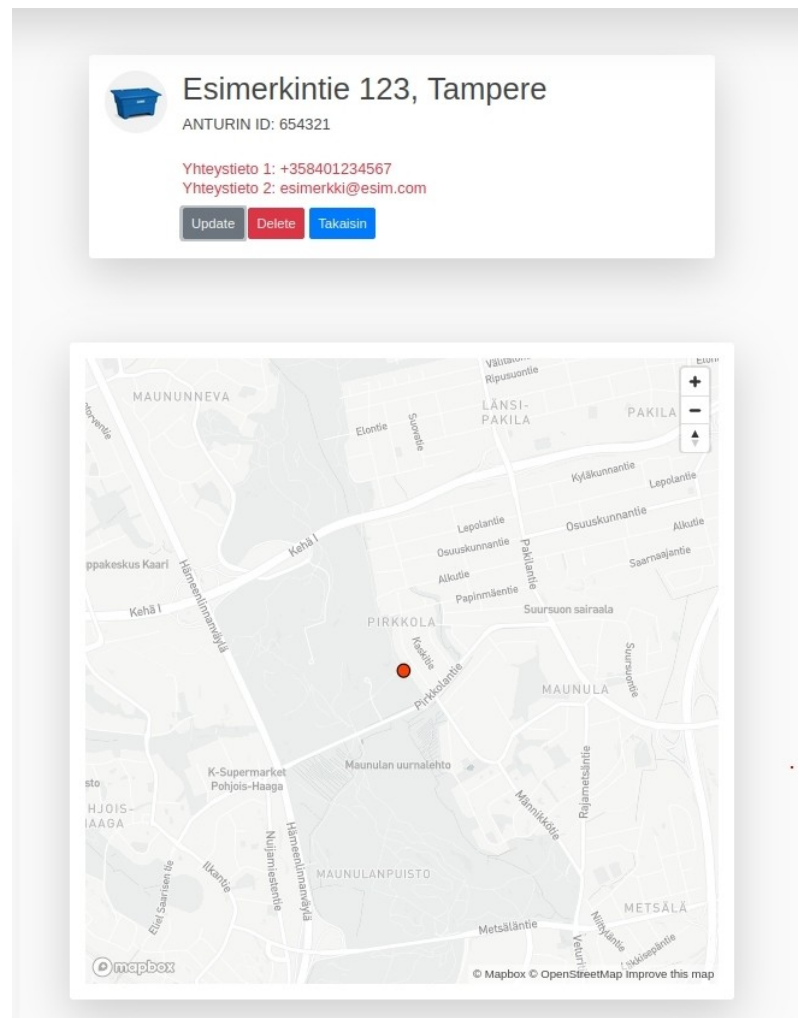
Esimerkintie 123, Tampere

ANTURIN ID: 654321

Yhteystieto 1: +358401234567
Yhteystieto 2: esimerkki@esim.com

Update Delete Takaisin

+
−
Ripusuontie
MAUNUNNEVA
LÄNSI-PAKILA
PAKILA
Elontie
Suovatie
Kyläkunnantie
Lepolantie
Lepolantie
Osuuskunnantie
Osuuskunnantie
Alkutie
Saarnaajantie
Alkutie
Papinmäentie
Pakilantie
Kehä I
Kehä I
ppakeskus Kaari
Hämeenlinnanväylä
PIRKKOLA
Suursuon sairaala
Kaskitie
Pirkkolantie
MAUNULA
Suursuontie
Maunulan uurnalehto
K-Supermarket Pohjois-Haaga
HJOIS-HAAGA
Rajametsäntie
Männikkötie
Nuijamiestentie
Hämeenlinnanväylä
Ilkantie
Eliel Saarisen tie
MAUNULANPUISTO
METSÄLÄ
Metsäläntie
Veturi
Niittyläntie
mapbox
© Mapbox © OpenStreetMap Improve this map